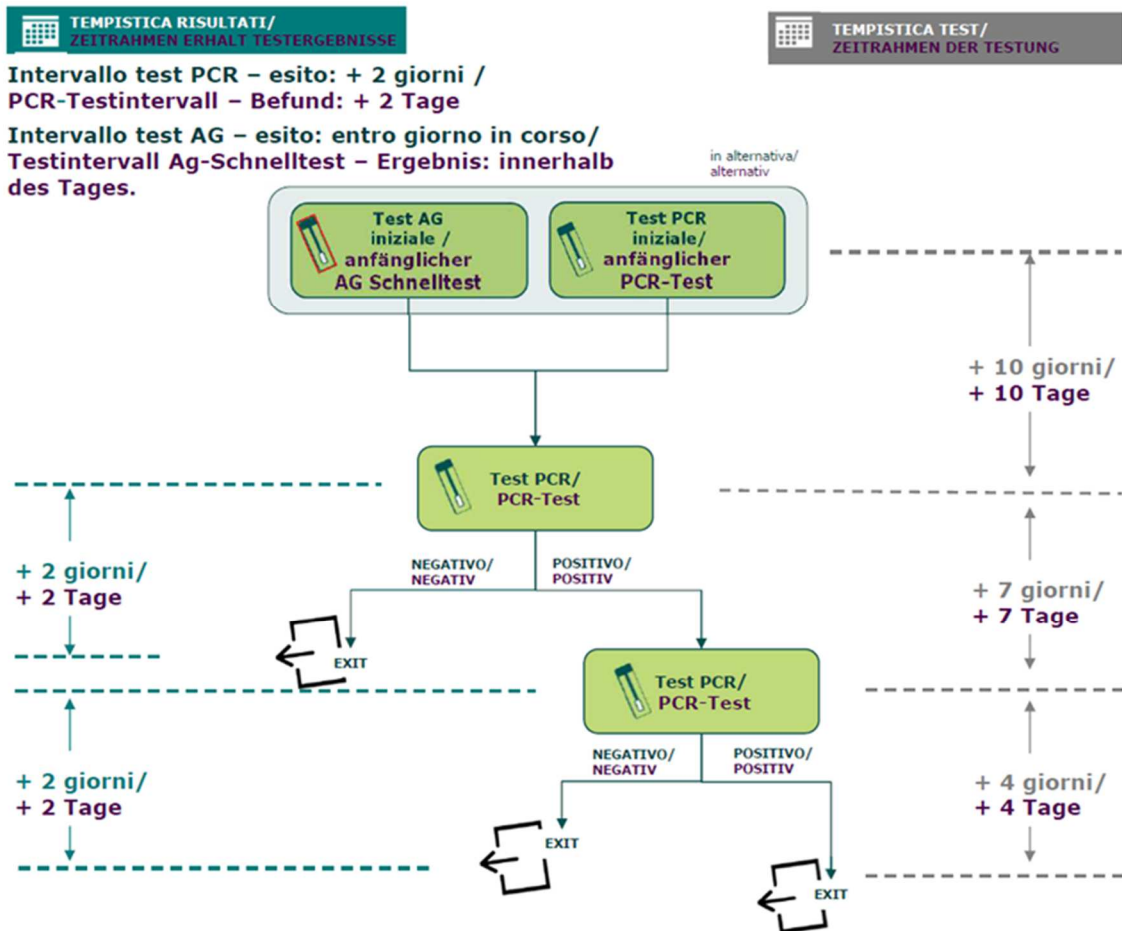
TEMPISTICA RISULTATI/
ZEITRAHMEN ERHALT TESTERGEBNISSE

TEMPISTICA TEST/
ZEITRAHMEN DER TESTUNG

Intervallo test PCR – esito: + 2 giorni /
PCR-Testintervall – Befund: + 2 Tage

Intervallo test AG – esito: entro giorno in corso/
Testintervall Ag-Schnelltest – Ergebnis: innerhalb des Tages.

in alternativa/
alternativ

Test AG iniziale / anfänglicher AG Schnelltest

Test PCR iniziale/ anfänglicher PCR-Test

+ 10 giorni/
+ 10 Tage

Test PCR/
PCR-Test

+ 2 giorni/
+ 2 Tage

NEGATIVO/
NEGATIV

POSITIVO/
POSITIV

+ 7 giorni/
+ 7 Tage

EXIT

Test PCR/
PCR-Test

+ 2 giorni/
+ 2 Tage

NEGATIVO/
NEGATIV

POSITIVO/
POSITIV

+ 4 giorni/
+ 4 Tage

EXIT

EXIT